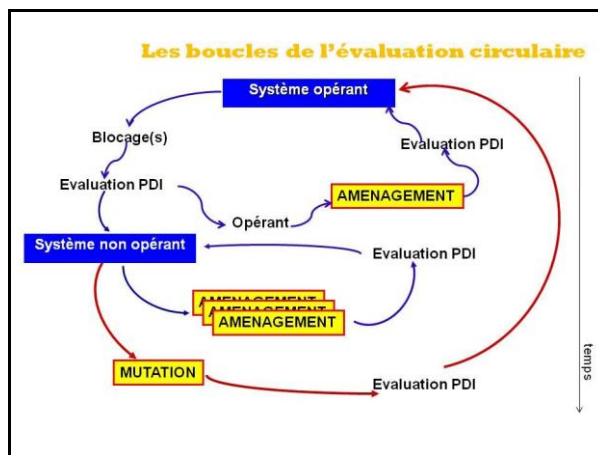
Les boucles de l'évaluation circulaire

Système opérant

Blocage(s)

Evaluation PDI

Evaluation PDI

AMENAGEMENT

Opérant

Système non opérant

Evaluation PDI

AMENAGEMENT
AMENAGEMENT
AMENAGEMENT

MUTATION

Evaluation PDI

temps